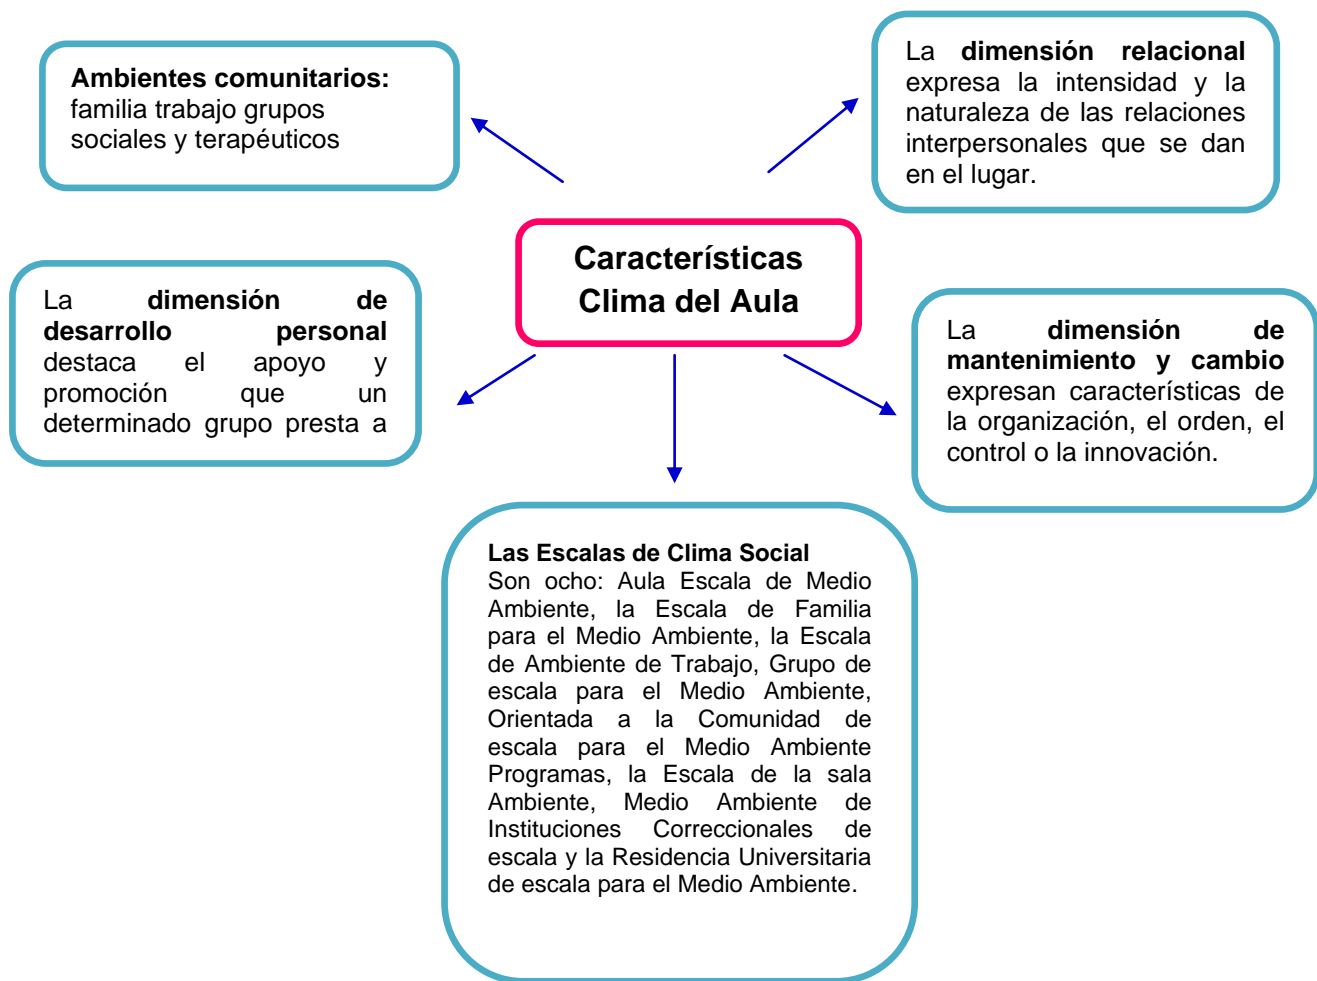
Ambientes comunitarios: familia trabajo grupos sociales y terapéuticos

La dimensión relacional expresa la intensidad y la naturaleza de las relaciones interpersonales que se dan en el lugar.

Características Clima del Aula

La dimensión de desarrollo personal destaca el apoyo y promoción que un determinado grupo presta a

La dimensión de mantenimiento y cambio expresan características de la organización, el orden, el control o la innovación.

Las Escalas de Clima Social
Son ocho: Aula Escala de Medio Ambiente, la Escala de Familia para el Medio Ambiente, la Escala de Ambiente de Trabajo, Grupo de escala para el Medio Ambiente, Orientada a la Comunidad de escala para el Medio Ambiente Programas, la Escala de la sala Ambiente, Medio Ambiente de Instituciones Correccionales de escala y la Residencia Universitaria de escala para el Medio Ambiente.